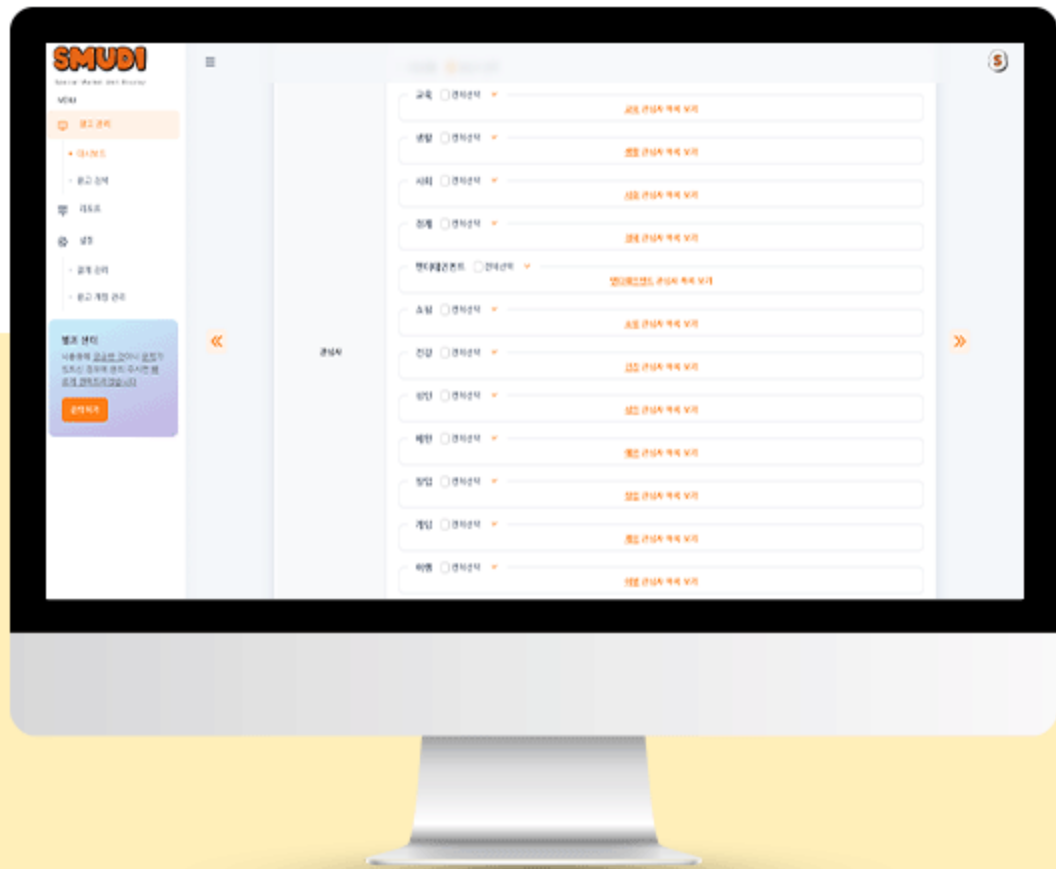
SMUDI
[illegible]

MENU
광고 관리
대시보드
광고 상세
리포트
설정
결제 관리
광고 계정 관리

헬프 센터
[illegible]
문의하기

관심사

교육 전체선택
교육 관심사 목록 보기
생활 전체선택
생활 관심사 목록 보기
사회 전체선택
사회 관심사 목록 보기
경제 전체선택
경제 관심사 목록 보기
엔터테인먼트 전체선택
엔터테인먼트 관심사 목록 보기
쇼핑 전체선택
쇼핑 관심사 목록 보기
건강 전체선택
건강 관심사 목록 보기
산업 전체선택
산업 관심사 목록 보기
패션 전체선택
패션 관심사 목록 보기
창업 전체선택
창업 관심사 목록 보기
게임 전체선택
게임 관심사 목록 보기
여행 전체선택
여행 관심사 목록 보기